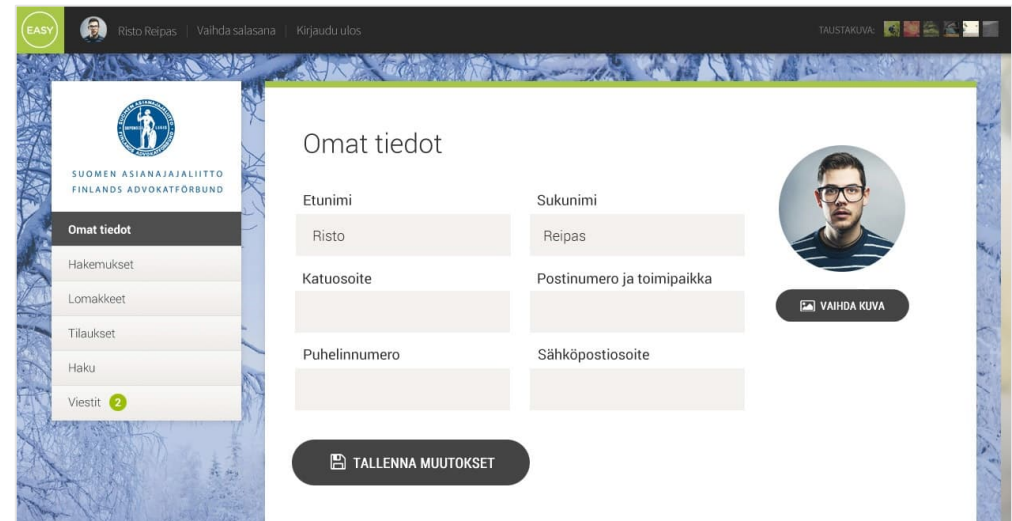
EASY

Risto Reipas | Vaihda salasana | Kirjaudu ulos

TAUSTAKUVA:

SUOMEN ASIANAJAJALIITTO
FINLANDS ADVOKATFÖRBUND

Omat tiedot
Hakemukset
Lomakkeet
Tilaukset
Haku
Viestit 2

Omat tiedot

Etunimi
Risto

Sukunimi
Reipas

Katuosoite

Postinumero ja toimipaikka

Puhelinnumero

Sähköpostiosoite

VAIHDA KUVA

TALLENNA MUUTOKSET